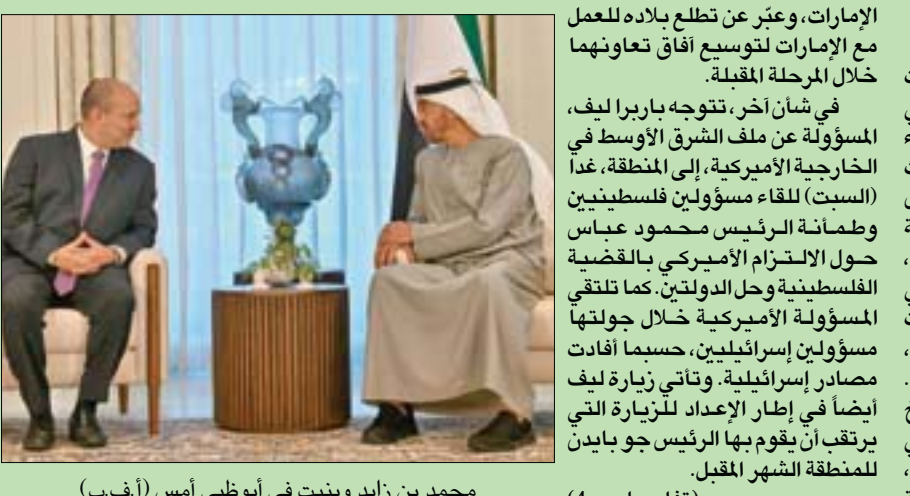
الإمارات، وعبّر عن تطلع بلاده للعمل مع الإمارات لتوسيع آفاق تعاونهما خلال المرحلة المقبلة.

في شأن آخر، تتوجه باربرا ليف، المسؤولة عن ملف الشرق الأوسط في الخارجية الأميركية، إلى المنطقة، غداً (السبت) للقاء مسؤولين فلسطينيين وطمأنة الرئيس محمود عباس حول الالتزام الأميركي بالقضية الفلسطينية وحل الدولتين. كما تلتقي المسؤولة الأميركية خلال جولتها مسؤولين إسرائيليين، حسبما أفادت مصادر إسرائيلية. وتأتي زيارة ليف أيضاً في إطار الإعداد للزيارة التي يرتقب أن يقوم بها الرئيس جو بايدن للمنطقة الشهر المقبل.

محمد بن زايد وبنيت في أبوظبي أمس (أ.ف.ب)